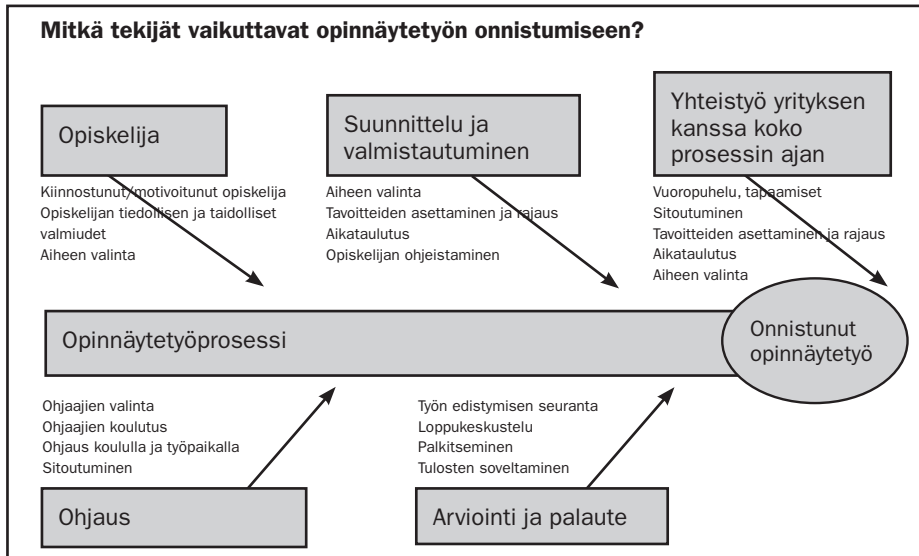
**Mitkä tekijät vaikuttavat opinnäytetyön onnistumiseen?**

Opiskelija

Kiinnostunut/motivoitunut opiskelija
Opiskelijan tiedollisen ja taidolliset valmiudet
Aiheen valinta

Suunnittelu ja valmistautuminen

Aiheen valinta
Tavoitteiden asettaminen ja rajaus
Aikataulutus
Opiskelijan ohjeistaminen

Yhteistyö yrityksen kanssa koko prosessin ajan

Vuoropuhelu, tapaamiset
Sitoutuminen
Tavoitteiden asettaminen ja rajaus
Aikataulutus
Aiheen valinta

Opinnäytetyöprosessi

Onnistunut opinnäytetyö

Ohjaajien valinta
Ohjaajien koulutus
Ohjaus koululla ja työpaikalla
Sitoutuminen

Ohjaus

Työn edistymisen seuranta
Loppukeskustelu
Palkitseminen
Tulosten soveltaminen

Arviointi ja palaute